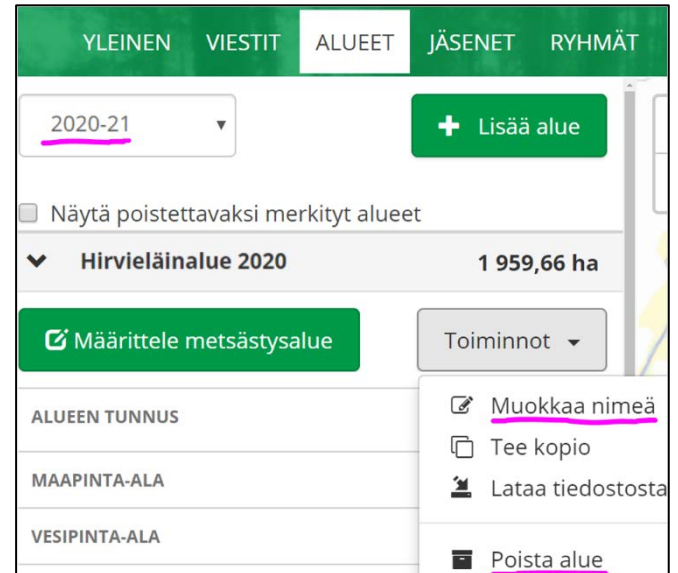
YLEINEN VIESTIT ALUEET JÄSENET RYHMÄT

2020-21

Lisää alue

Näytä poistettavaksi merkityt alueet

Hirvieläinalue 2020 1 959,66 ha

Määrittele metsästysalue

Toiminnot

ALUEEN TUNNUS

MAAPINTA-ALA

VESIPINTA-ALA

Muokkaa nimeä

Tee kopio

Lataa tiedostosta

Poista alue